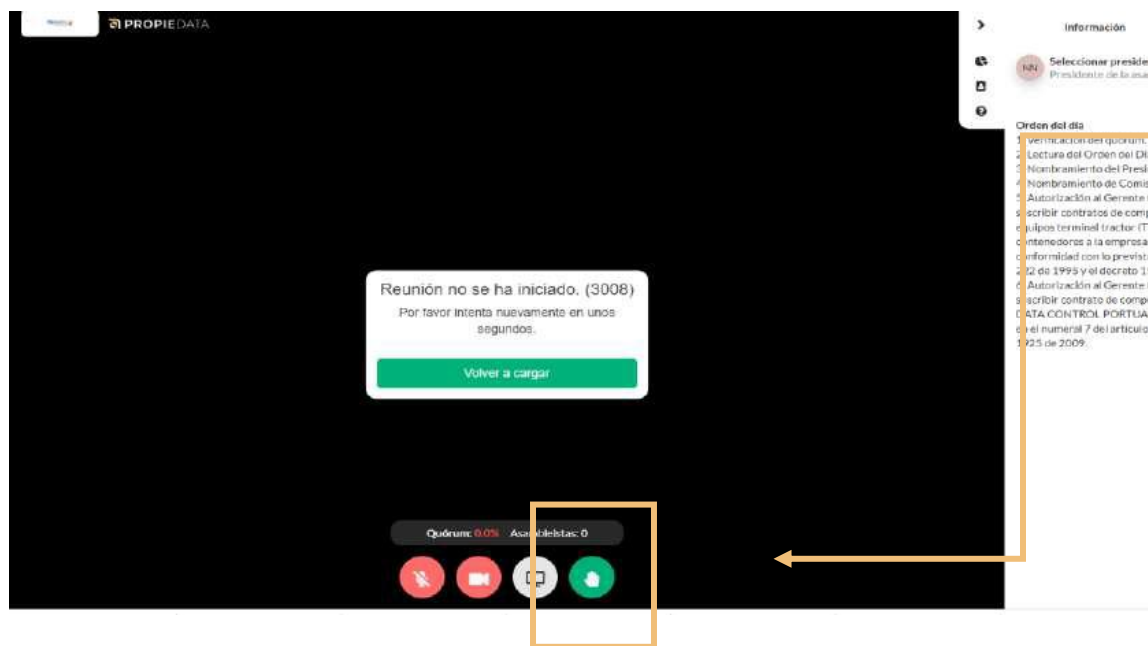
PROPIEDATA

Información

NN Seleccionar preside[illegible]
Presidente de la asa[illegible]

Orden del día
1. Verificación del quórum.
2. Lectura del Orden del Dí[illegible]
3. Nombramiento del Presi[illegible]
4. Nombramiento de Comis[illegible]
5. Autorización al Gerente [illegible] suscribir contratos de comp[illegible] equipos terminal tractor (T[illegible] contenedores a la empresa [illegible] conformidad con lo previst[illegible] 222 de 1995 y el decreto 1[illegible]
6. Autorización al Gerente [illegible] suscribir contrato de compe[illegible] DATA CONTROL PORTUA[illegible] en el numeral 7 del artículo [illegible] 1925 de 2009.

Reunión no se ha iniciado. (3008)
Por favor intenta nuevamente en unos segundos.

Volver a cargar

Quórum: 0.0% Asambleístas: 0